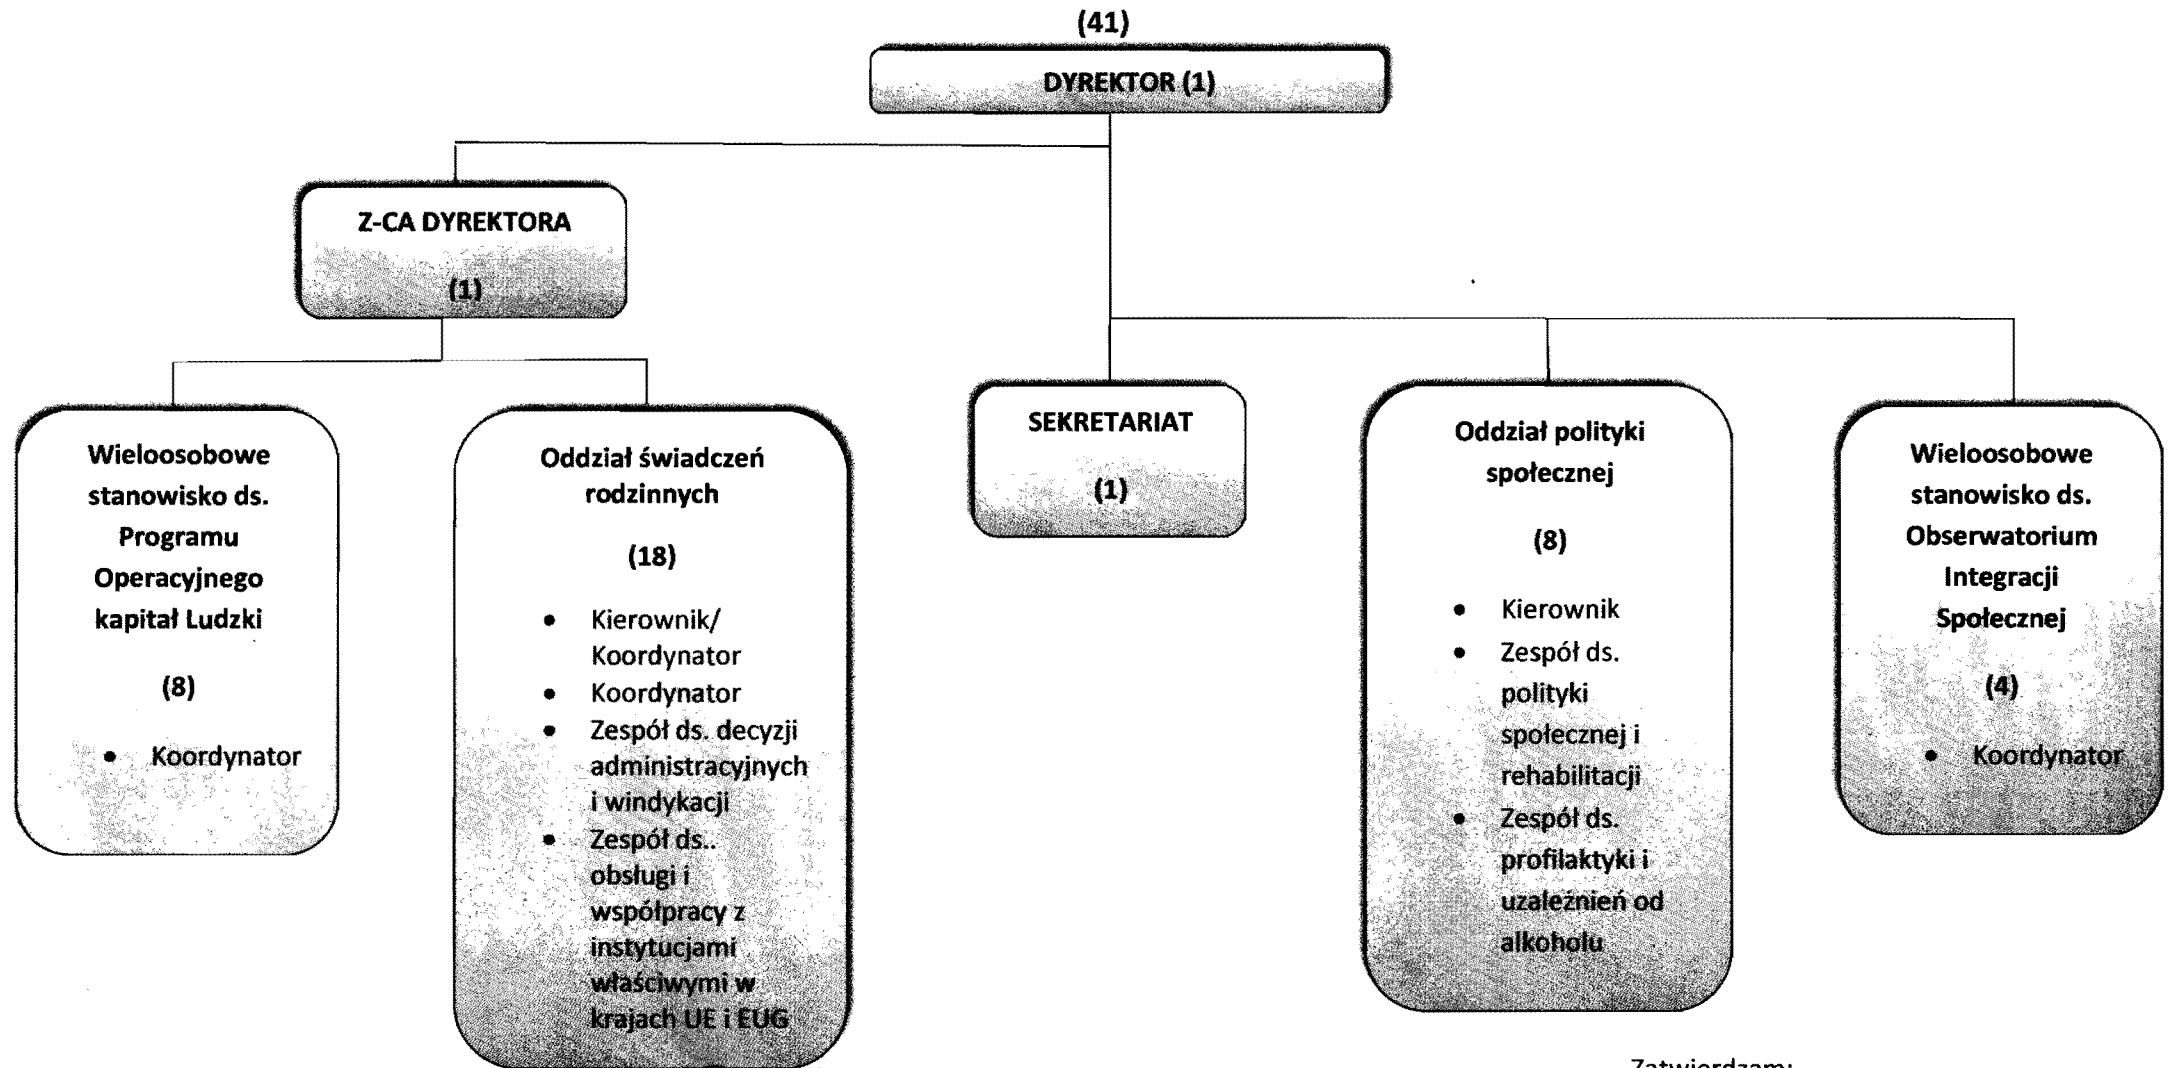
(41)

DYREKTOR (1)

Z-CA DYREKTORA

(1)

Wieloosobowe stanowisko ds. Programu Operacyjnego kapitał Ludzki

(8)

• Koordynator

Oddział świadczeń rodzinnych

(18)

• Kierownik/ Koordynator
• Koordynator
• Zespół ds. decyzji administracyjnych i windykacji
• Zespół ds.. obsługi i współpracy z instytucjami właściwymi w krajach UE i EUG

SEKRETARIAT

(1)

Oddział polityki społecznej

(8)

• Kierownik
• Zespół ds. polityki społecznej i rehabilitacji
• Zespół ds. profilaktyki i uzależnień od alkoholu

Wieloosobowe stanowisko ds. Obserwatorium Integracji Społecznej

(4)

• Koordynator

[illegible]